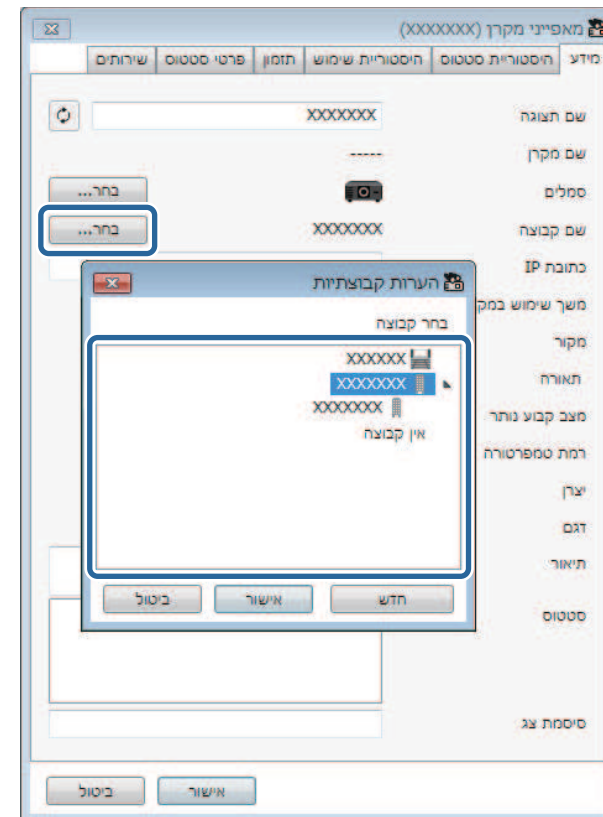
מאפייני מקרן (XXXXXXX)

מידע | היסטוריית סטטוס | היסטוריית שימוש | תזמון | פרטי סטטוס | שירותים

שם תצוגה XXXXXXX
שם מקרן ------
סמלים בחר...
שם קבוצה XXXXXXX בחר...
כתובת IP
משך שימוש במק
מקור
תאורה
מצב קבוע נותר
רמת טמפרטורה
יצרן
דגם
תיאור
סטטוס
סיסמת צג

הערות קבוצתיות
בחר קבוצה
XXXXXX
XXXXXXX
XXXXXXX
אין קבוצה
חדש אישור ביטול

אישור ביטול